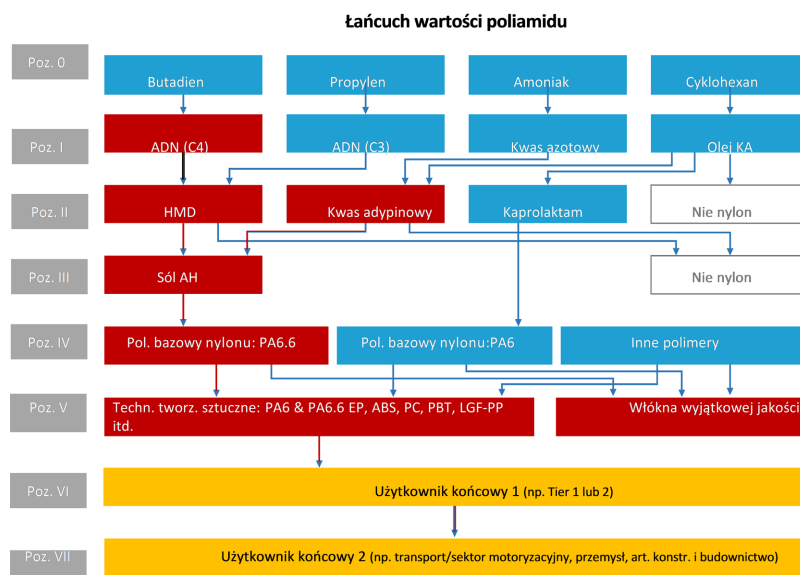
Łańcuch wartości poliamidu

Poz. 0

Butadien

Propylen

Amoniak

Cyklohexan

Poz. I

ADN (C4)

ADN (C3)

Kwas azotowy

Olej KA

Poz. II

HMD

Kwas adypinowy

Kaprolaktam

Nie nylon

Poz. III

Sól AH

Nie nylon

Poz. IV

Pol. bazowy nylonu: PA6.6

Pol. bazowy nylonu:PA6

Inne polimery

Poz. V

Techn. tworz. sztuczne: PA6 & PA6.6 EP, ABS, PC, PBT, LGF-PP itd.

Włókna wyjątkowej jakości

Poz. VI

Użytkownik końcowy 1 (np. Tier 1 lub 2)

Poz. VII

Użytkownik końcowy 2 (np. transport/sektor motoryzacyjny, przemysł, art. konstr. i budownictwo)